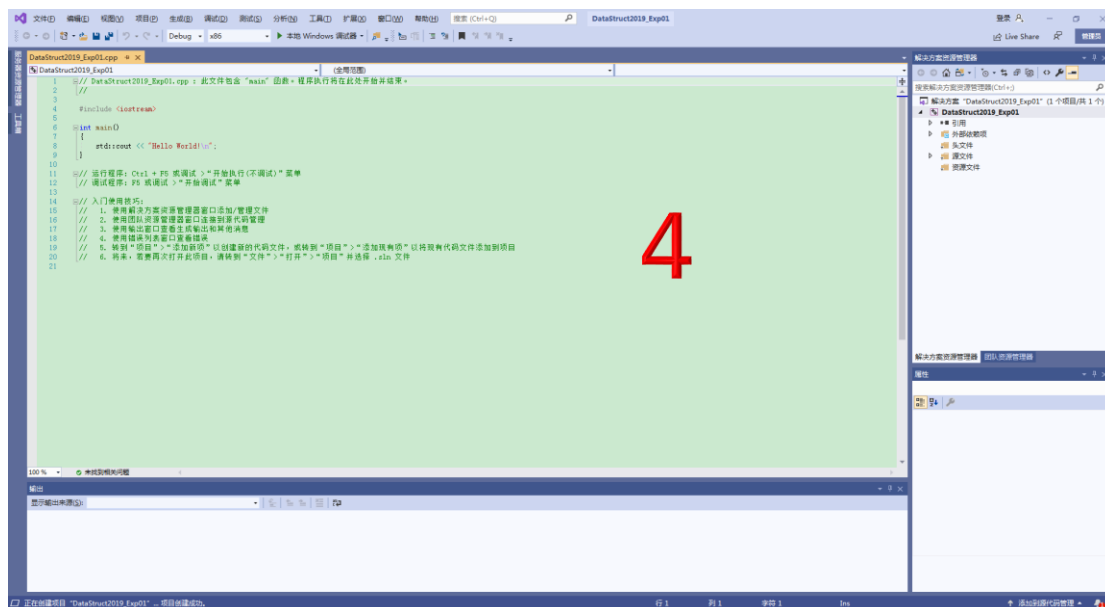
文件(F) 编辑(E) 视图(V) 项目(P) 生成(B) 调试(D) 测试(S) 分析(N) 工具(T) 扩展(X) 窗口(W) 帮助(H) 搜索 (Ctrl+Q) DataStruct2019_Exp01 登录 Live Share 管理员

Debug x86 ▶ 本地 Windows 调试器

DataStruct2019_Exp01.cpp

DataStruct2019_Exp01 (全局范围)

1 // DataStruct2019_Exp01.cpp : 此文件包含 "main" 函数。程序执行将在此处开始并结束。
2 //
3
4 #include <iostream>
5
6 int main()
7 {
8 std::cout << "Hello World!\n";
9 }
10
11 // 运行程序: Ctrl + F5 或调试 >"开始执行(不调试)"菜单
12 // 调试程序: F5 或调试 >"开始调试"菜单
13
14 // 入门使用技巧:
15 // 1. 使用解决方案资源管理器窗口添加/管理文件
16 // 2. 使用团队资源管理器窗口连接到源代码管理
17 // 3. 使用输出窗口查看生成输出和其他消息
18 // 4. 使用错误列表窗口查看错误
19 // 5. 转到"项目">"添加新项"以创建新的代码文件,或转到"项目">"添加现有项"以将现有代码文件添加到项目
20 // 6. 将来,若要再次打开此项目,请转到"文件">"打开">"项目"并选择 .sln 文件
21

4

100 % 未找到相关问题

输出
显示输出来源(S):

解决方案资源管理器
搜索解决方案资源管理器(Ctrl+;)
解决方案 "DataStruct2019_Exp01" (1 个项目/共 1 个)
DataStruct2019_Exp01
引用
外部依赖项
头文件
源文件
资源文件

解决方案资源管理器 团队资源管理器
属性

正在创建项目 "DataStruct2019_Exp01"... 项目创建成功。 行 1 列 1 字符 1 Ins 添加到源代码管理